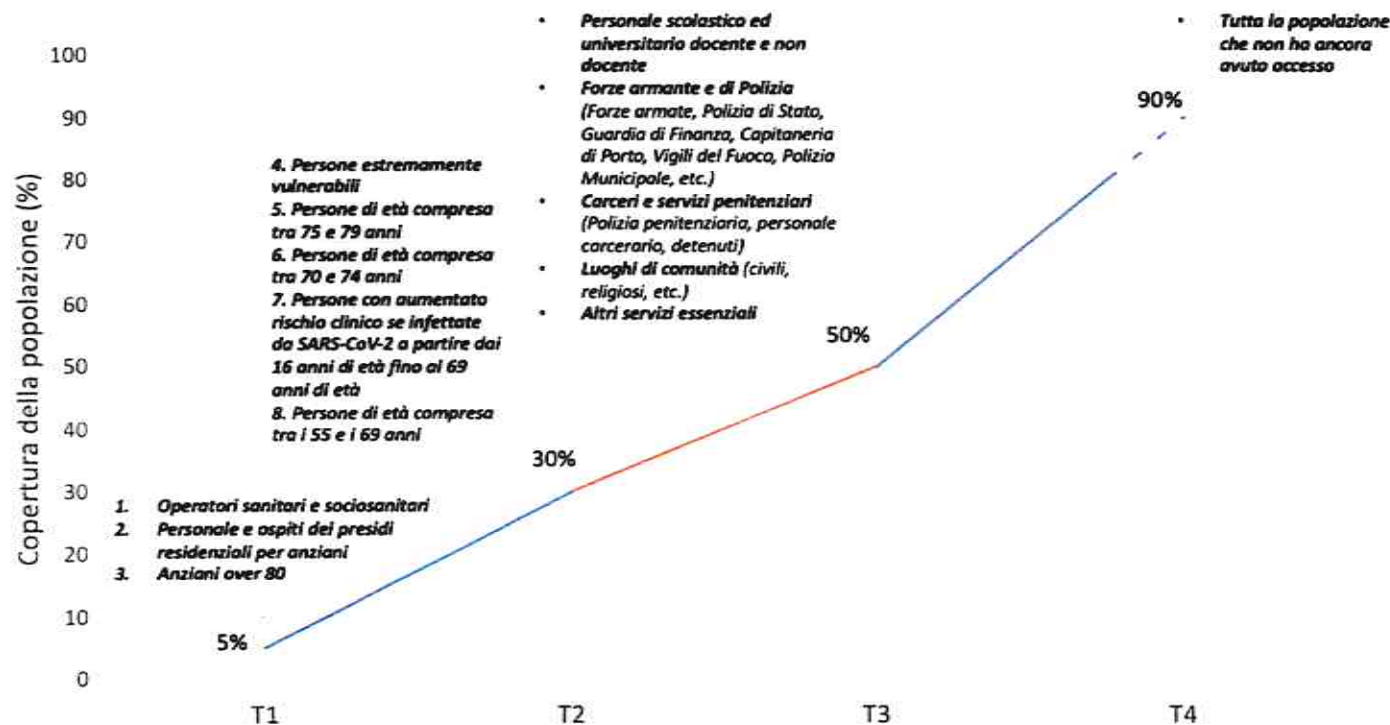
Copertura della popolazione (%)

100
90
80
70
60
50
40
30
20
10
0

1. Operatori sanitari e sociosanitari
2. Personale e ospiti dei presidi residenziali per anziani
3. Anziani over 80

5%

4. Persone estremamente vulnerabili
5. Persone di età compresa tra 75 e 79 anni
6. Persone di età compresa tra 70 e 74 anni
7. Persone con aumentato rischio clinico se infettate da SARS-CoV-2 a partire dai 16 anni di età fino ai 69 anni di età
8. Persone di età compresa tra i 55 e i 69 anni

30%

• Personale scolastico ed universitario docente e non docente
• Forze armante e di Polizia (Forze armate, Polizia di Stato, Guardia di Finanza, Capitaneria di Porto, Vigili del Fuoco, Polizia Municipale, etc.)
• Carceri e servizi penitenziari (Polizia penitenziaria, personale carcerario, detenuti)
• Luoghi di comunità (civili, religiosi, etc.)
• Altri servizi essenziali

50%

90%

• Tutta la popolazione che non ha ancora avuto accesso

T1
T2
T3
T4